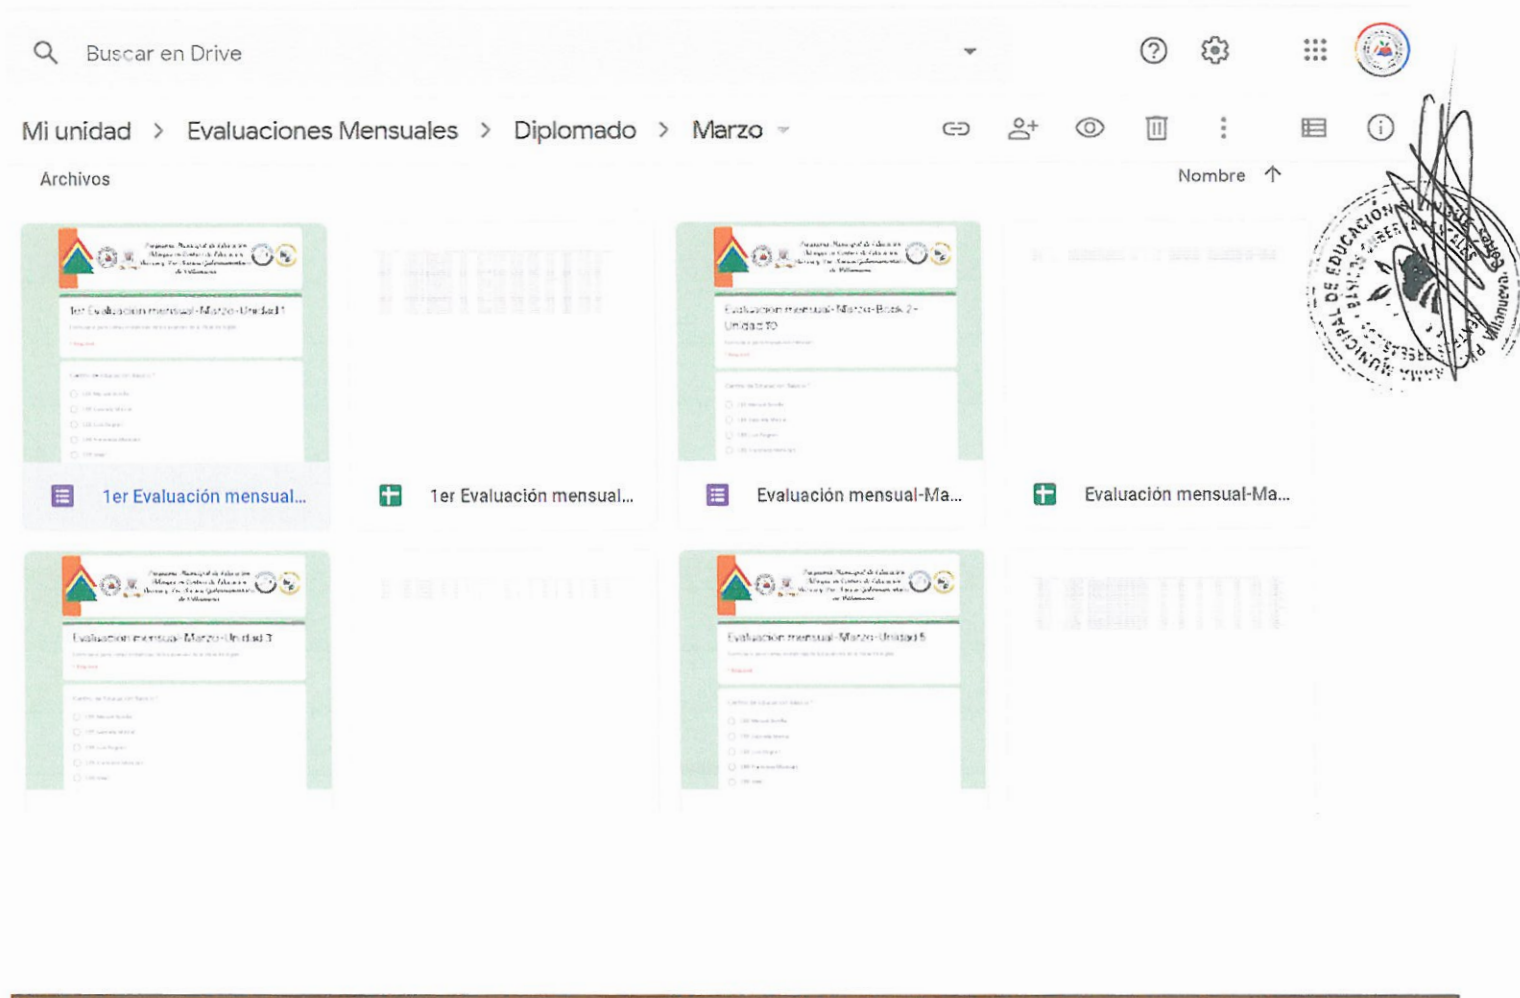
Buscar en Drive

Mi unidad > Evaluaciones Mensuales > Diplomado > Marzo

Archivos

Nombre ↑

1er Evaluación mensual-Marzo-Unidad 1

1er Evaluación mensual...

1er Evaluación mensual...

Evaluación mensual-Marzo-Book 2-Unidad 10

Evaluación mensual-Ma...

Evaluación mensual-Ma...

Evaluación mensual-Marzo-Unidad 3

Evaluación mensual-Marzo-Unidad 5

MUNICIPAL DE EDUCACIÓN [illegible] Villanueva.